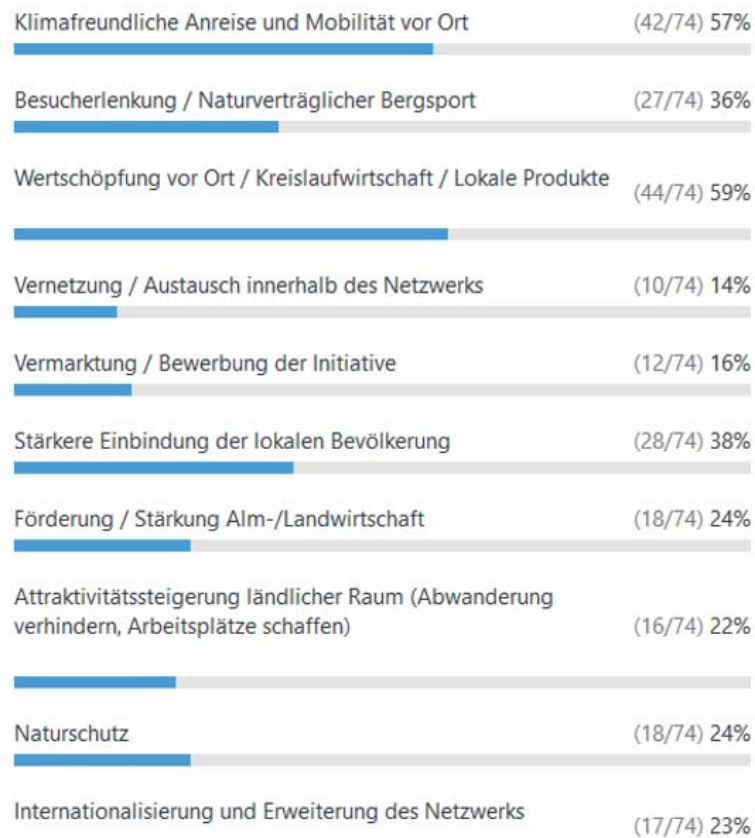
Klimafreundliche Anreise und Mobilität vor Ort (42/74) 57%

Besucherlenkung / Naturverträglicher Bergsport (27/74) 36%

Wertschöpfung vor Ort / Kreislaufwirtschaft / Lokale Produkte (44/74) 59%

Vernetzung / Austausch innerhalb des Netzwerks (10/74) 14%

Vermarktung / Bewerbung der Initiative (12/74) 16%

Stärkere Einbindung der lokalen Bevölkerung (28/74) 38%

Förderung / Stärkung Alm-/Landwirtschaft (18/74) 24%

Attraktivitätssteigerung ländlicher Raum (Abwanderung verhindern, Arbeitsplätze schaffen) (16/74) 22%

Naturschutz (18/74) 24%

Internationalisierung und Erweiterung des Netzwerks (17/74) 23%